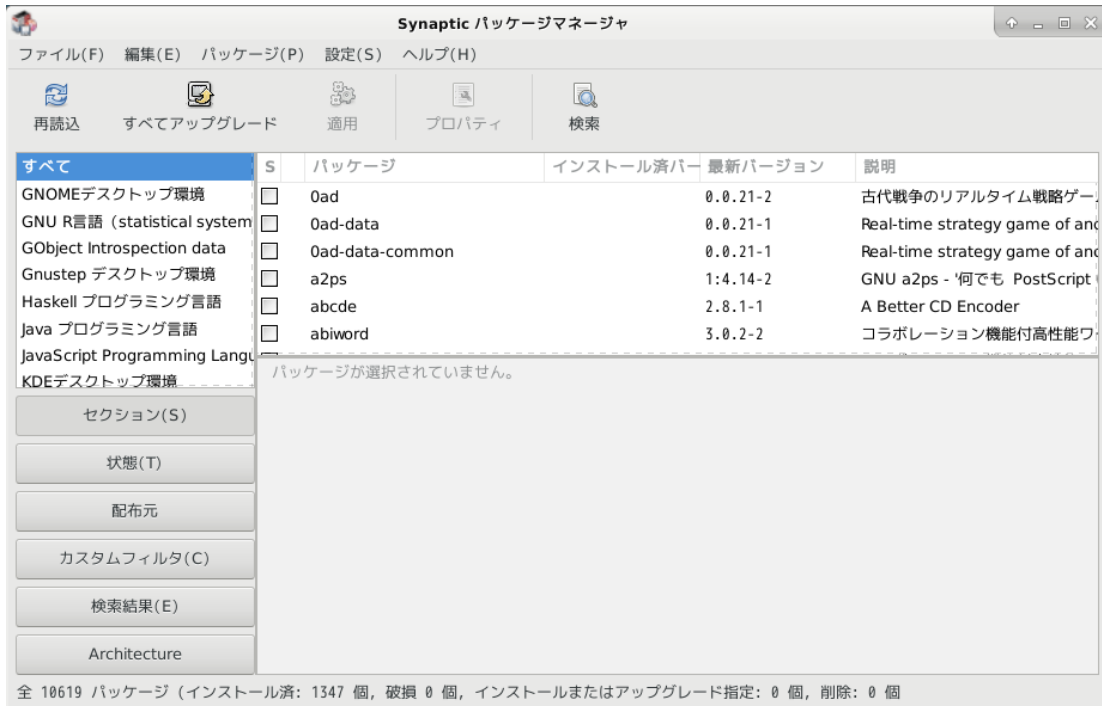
Synaptic パッケージマネージャ

ファイル(F) 編集(E) パッケージ(P) 設定(S) ヘルプ(H)

再読込 すべてアップグレード 適用 プロパティ 検索

すべて
GNOMEデスクトップ環境
GNU R言語 (statistical system
GObject Introspection data
Gnustep デスクトップ環境
Haskell プログラミング言語
Java プログラミング言語
JavaScript Programming Langu
KDEデスクトップ環境

セクション(S)
状態(T)
配布元
カスタムフィルタ(C)
検索結果(E)
Architecture

| S | パッケージ | インストール済バー | 最新バージョン | 説明 |
|---|---|---|---|---|
| | 0ad | | 0.0.21-2 | 古代戦争のリアルタイム戦略ゲー |
| | 0ad-data | | 0.0.21-1 | Real-time strategy game of anc |
| | 0ad-data-common | | 0.0.21-1 | Real-time strategy game of anc |
| | a2ps | | 1:4.14-2 | GNU a2ps - '何でも PostScript |
| | abcde | | 2.8.1-1 | A Better CD Encoder |
| | abiword | | 3.0.2-2 | コラボレーション機能付高性能ワ |

パッケージが選択されていません。

全 10619 パッケージ (インストール済: 1347 個, 破損 0 個, インストールまたはアップグレード指定: 0 個, 削除: 0 個